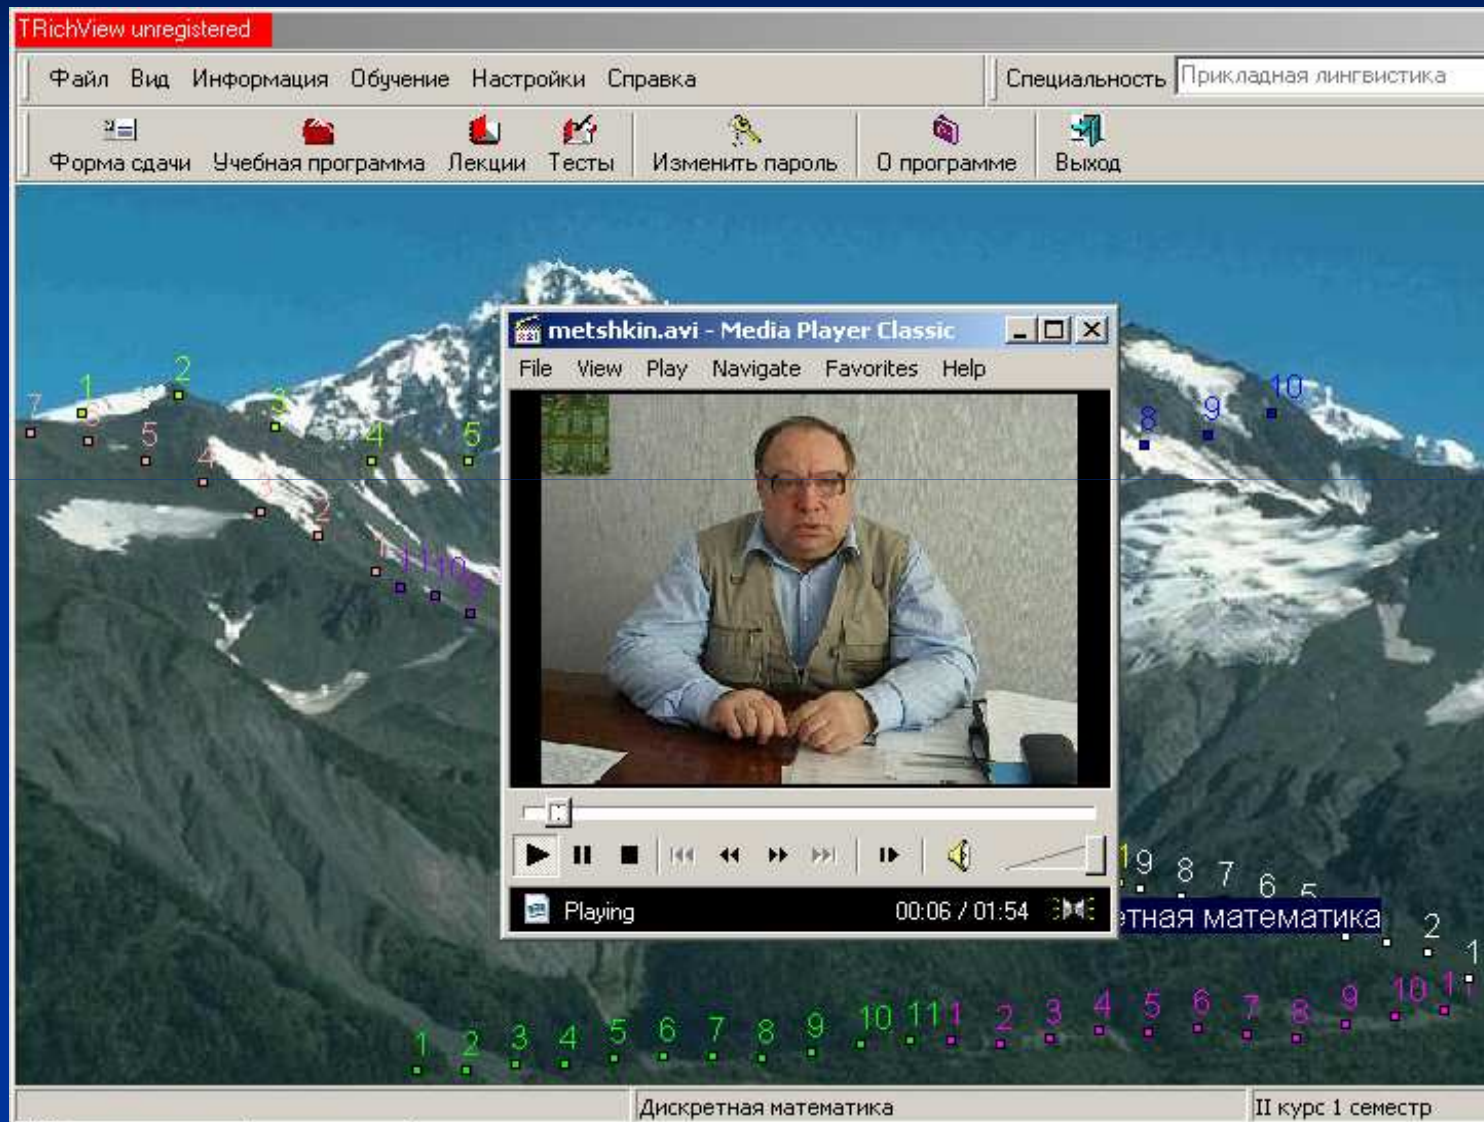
TRichView unregistered

Файл Вид Информация Обучение Настройки Справка

Специальность Прикладная лингвистика

Форма сдачи Учебная программа Лекции Тесты Изменить пароль О программе Выход

metshkin.avi - Media Player Classic

File View Play Navigate Favorites Help

Playing 00:06 / 01:54

7 1 2 3 4 5 5 4 3 2 1 11 10 9 8 9 10

9 8 7 6 5 етная математика 2 1

1 2 3 4 5 6 7 8 9 10 11 1 2 3 4 5 6 7 8 9 10 1

Дискретная математика II курс 1 семестр